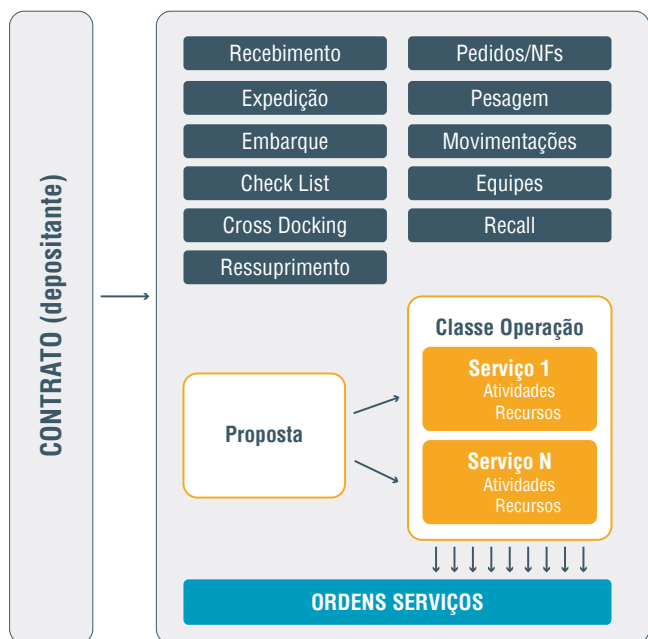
CONTRATO (depositante)

Recebimento
Pedidos/NFs
Expedição
Pesagem
Embarque
Movimentações
Check List
Equipes
Cross Docking
Recall
Ressuprimento

Classe Operação
Proposta
Serviço 1
Atividades
Recursos
Serviço N
Atividades
Recursos

ORDENS SERVIÇOS